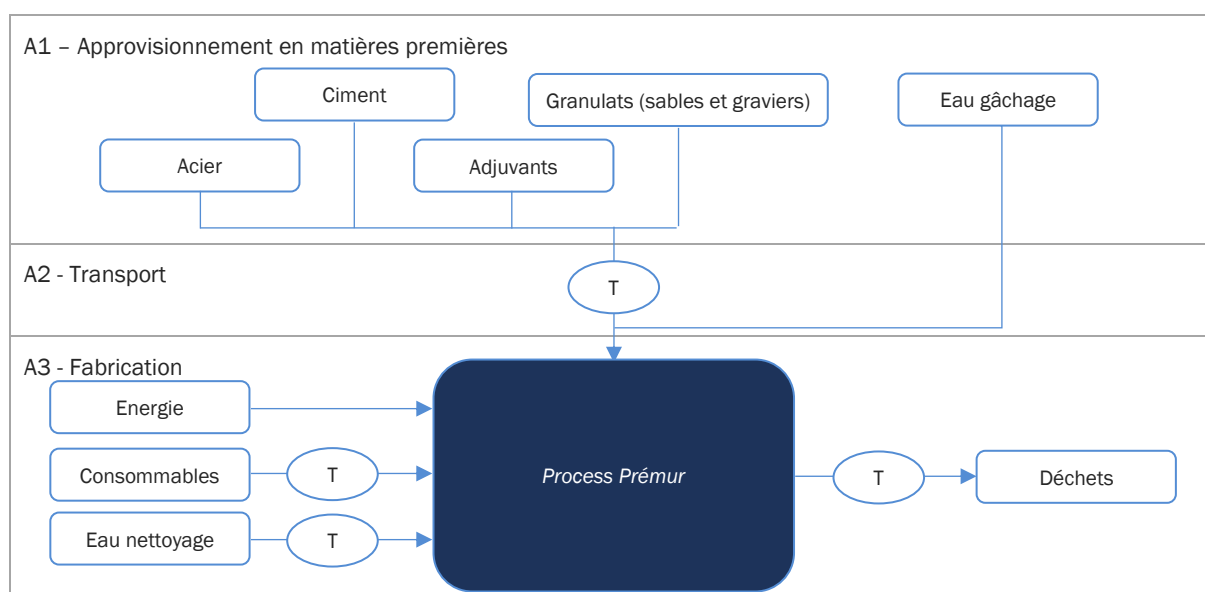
A1 – Approvisionnement en matières premières

Ciment

Granulats (sables et graviers)

Eau gâchage

Acier

Adjuvants

A2 - Transport

T

A3 - Fabrication

Energie

Consommables

T

Eau nettoyage

T

Process Prémur

T

Déchets